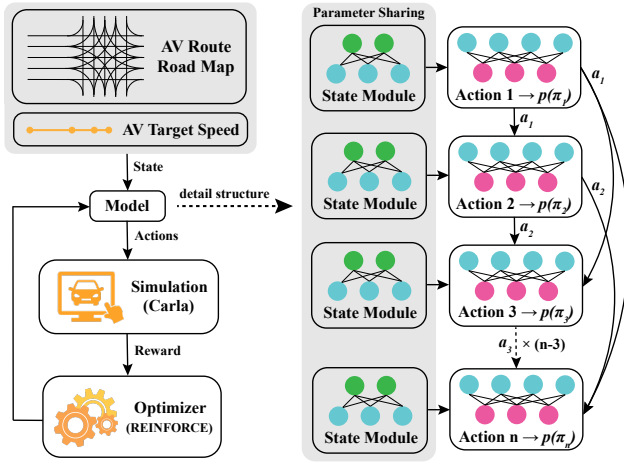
AV Route Road Map

AV Target Speed

State

Model

detail structure

Actions

Simulation (Carla)

Reward

Optimizer (REINFORCE)

Parameter Sharing

State Module

Action 1 $\rightarrow p(\pi_1)$

$a_1$

$a_1$

State Module

Action 2 $\rightarrow p(\pi_2)$

$a_2$

$a_2$

State Module

Action 3 $\rightarrow p(\pi_3)$

$a_3$ $\times$ (n-3)

State Module

Action n $\rightarrow p(\pi_n)$